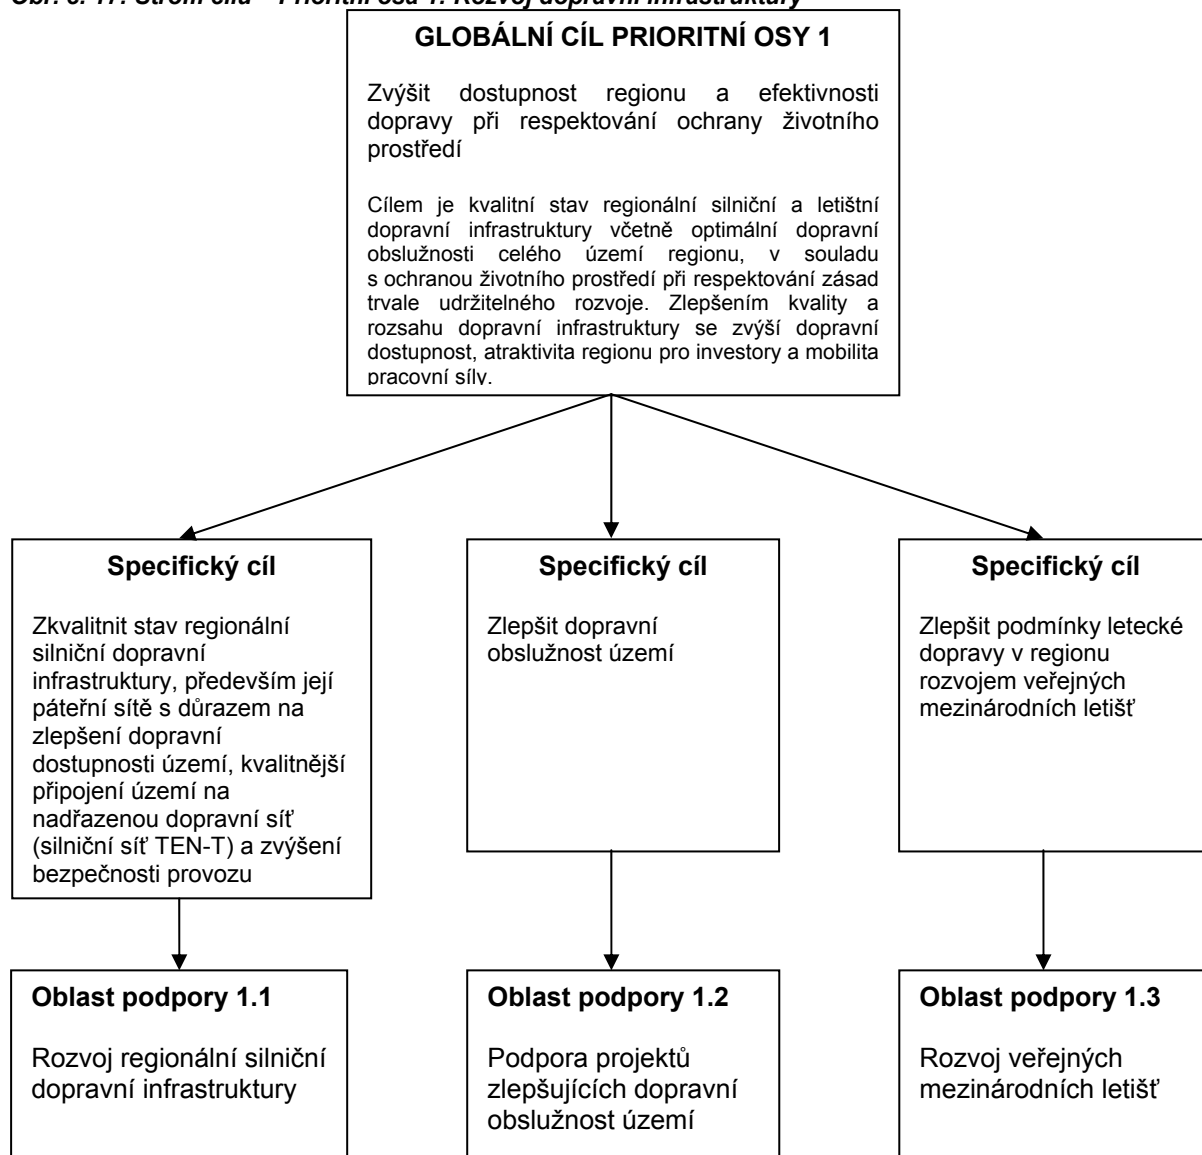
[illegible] Strom cílů – Prioritní osa 1: Rozvoj dopravní infrastruktury

GLOBÁLNÍ CÍL PRIORITNÍ OSY 1

Zvýšit dostupnost regionu a efektivnosti dopravy při respektování ochrany životního prostředí

Cílem je kvalitní stav regionální silniční a letištní dopravní infrastruktury včetně optimální dopravní obslužnosti celého území regionu, v souladu s ochranou životního prostředí při respektování zásad trvale udržitelného rozvoje. Zlepšením kvality a rozsahu dopravní infrastruktury se zvýší dopravní dostupnost, atraktivita regionu pro investory a mobilita pracovní síly.

Specifický cíl

Zkvalitnit stav regionální silniční dopravní infrastruktury, především její páteřní sítě s důrazem na zlepšení dopravní dostupnosti území, kvalitnější připojení území na nadřazenou dopravní síť (silniční síť TEN-T) a zvýšení bezpečnosti provozu

Specifický cíl

Zlepšit dopravní obslužnost území

Specifický cíl

Zlepšit podmínky letecké dopravy v regionu rozvojem veřejných mezinárodních letišť

Oblast podpory 1.1

Rozvoj regionální silniční dopravní infrastruktury

Oblast podpory 1.2

Podpora projektů zlepšujících dopravní obslužnost území

Oblast podpory 1.3

Rozvoj veřejných mezinárodních letišť